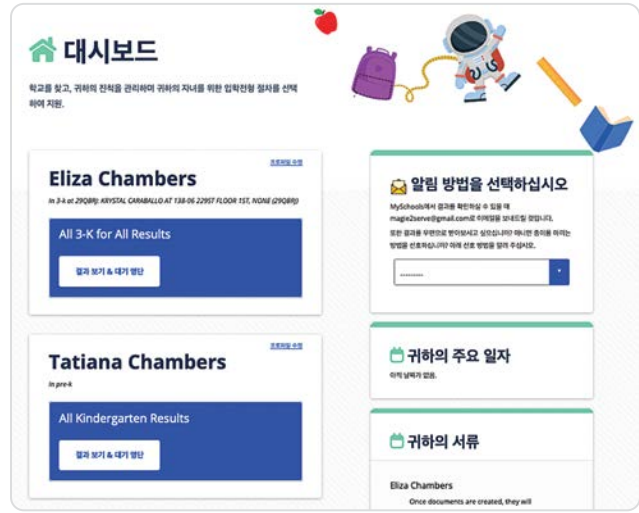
대시보드

학교를 찾고, 귀하의 진척을 관리하며 귀하의 자녀를 위한 입학전형 절차를 선택하여 지원.

프로파일 수정

Eliza Chambers

In 3-k at 29Q8RJ: KRYSTAL CARABALLO AT 138-06 229ST FLOOR 1ST, NONE (29Q8RJ)

All 3-K for All Results

결과 보기 & 대기 명단

프로파일 수정

Tatiana Chambers

In pre-k

All Kindergarten Results

결과 보기 & 대기 명단

알림 방법을 선택하십시오

MySchools에서 결과를 확인하실 수 있을 때 magie2serve@gmail.com로 이메일을 보내드릴 것입니다.

또한 결과를 우편으로 받아보시고 싶으십니까? 아니면 종이를 아끼는 방법을 선호하십니까? 아래 선호 방법을 알려 주십시오.

--------

귀하의 주요 일자

아직 날짜가 없음.

귀하의 서류

Eliza Chambers

Once documents are created, they will